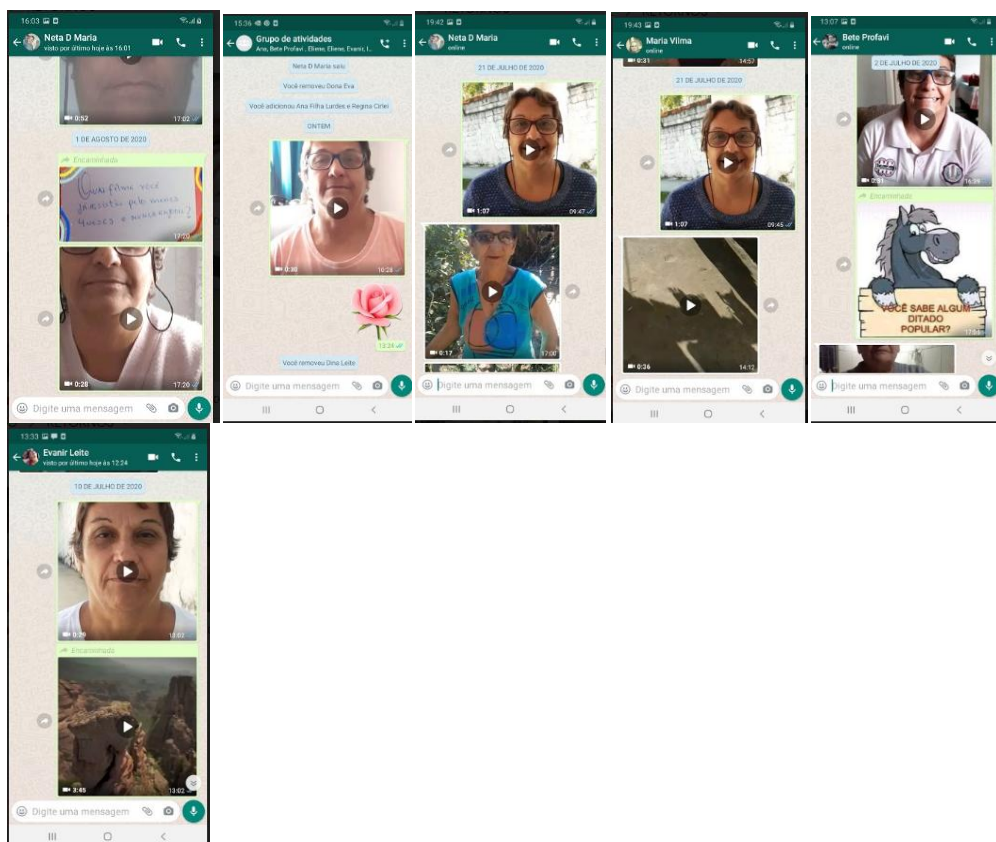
16:03
Neta D Maria
visto por último hoje às 16:01
0:52
17:02
1 DE AGOSTO DE 2020
Encaminhada
Quanto tempo você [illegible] pelo nosso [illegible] e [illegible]?
17:20
0:28
17:20
Digite uma mensagem

15:36
Grupo de atividades
Ana, Bete Profavi, Eliene, Eliene, Evanir, I...
Neta D Maria saiu
Você removeu Dona Eva
Você adicionou Ana Filha Lurdes e Regina Ciriel
ONTEM
0:30
10:28
12:24
Você removeu Dina Leite
Digite uma mensagem

19:42
Neta D Maria
online
21 DE JULHO DE 2020
1:07
09:47
0:17
17:00
Digite uma mensagem

19:43
Maria Vilma
online
0:31
14:57
21 DE JULHO DE 2020
1:07
09:46
0:26
14:12
Digite uma mensagem

13:07
Bete Profavi
online
2 DE JULHO DE 2020
0:31
16:39
Encaminhada
VOCÊ SABE ALGUM DITADO POPULAR?
17:04
Digite uma mensagem

13:33
Evanir Leite
visto por último hoje às 12:24
10 DE JULHO DE 2020
0:29
13:02
Encaminhada
3:46
13:02
Digite uma mensagem